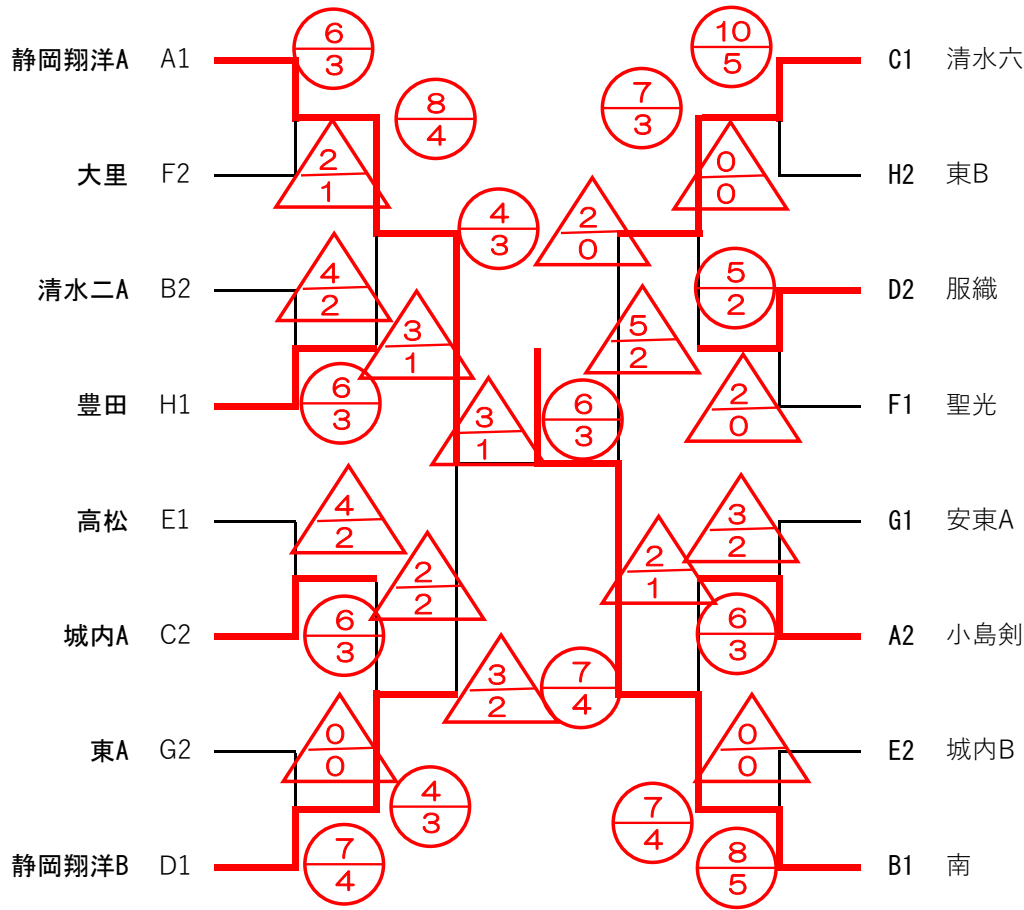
静岡翔洋A A1
大里 F2
清水二A B2
豊田 H1
高松 E1
城内A C2
東A G2
静岡翔洋B D1

C1 清水六
H2 東B
D2 服織
F1 聖光
G1 安東A
A2 小島剣
E2 城内B
B1 南

$\frac{6}{3}$ $\frac{8}{4}$ $\frac{2}{1}$ $\frac{4}{2}$ $\frac{3}{1}$ $\frac{6}{3}$ $\frac{4}{3}$ $\frac{3}{1}$ $\frac{4}{2}$ $\frac{2}{2}$ $\frac{6}{3}$ $\frac{3}{2}$ $\frac{0}{0}$ $\frac{4}{3}$ $\frac{7}{4}$

$\frac{10}{5}$ $\frac{7}{3}$ $\frac{0}{0}$ $\frac{2}{0}$ $\frac{5}{2}$ $\frac{5}{2}$ $\frac{2}{0}$ $\frac{6}{3}$ $\frac{3}{2}$ $\frac{2}{1}$ $\frac{6}{3}$ $\frac{7}{4}$ $\frac{0}{0}$ $\frac{7}{4}$ $\frac{8}{5}$